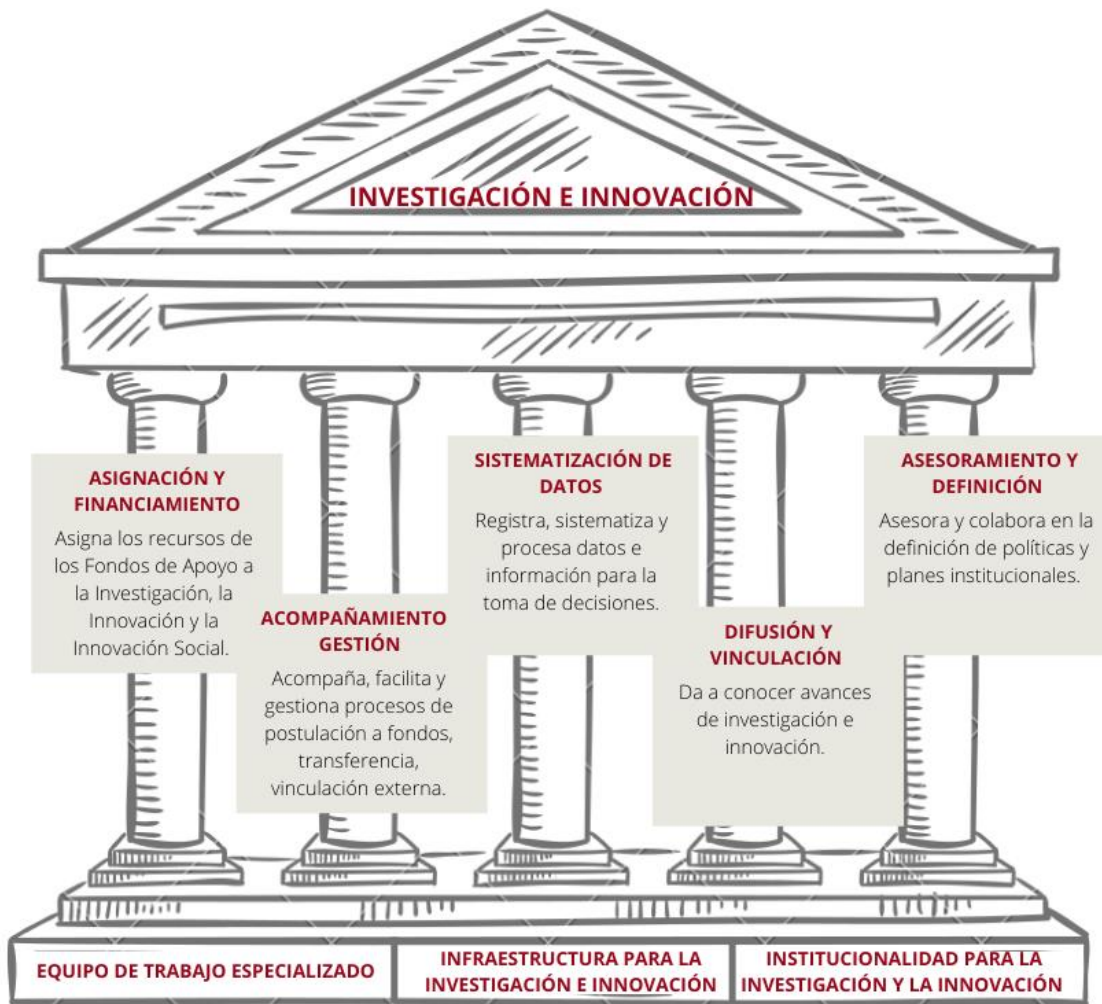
INVESTIGACIÓN E INNOVACIÓN

ASIGNACIÓN Y FINANCIAMIENTO
Asigna los recursos de los Fondos de Apoyo a la Investigación, la Innovación y la Innovación Social.

ACOMPAÑAMIENTO GESTIÓN
Acompaña, facilita y gestiona procesos de postulación a fondos, transferencia, vinculación externa.

SISTEMATIZACIÓN DE DATOS
Registra, sistematiza y procesa datos e información para la toma de decisiones.

DIFUSIÓN Y VINCULACIÓN
Da a conocer avances de investigación e innovación.

ASESORAMIENTO Y DEFINICIÓN
Asesora y colabora en la definición de políticas y planes institucionales.

EQUIPO DE TRABAJO ESPECIALIZADO

INFRAESTRUCTURA PARA LA INVESTIGACIÓN E INNOVACIÓN

INSTITUCIONALIDAD PARA LA INVESTIGACIÓN Y LA INNOVACIÓN